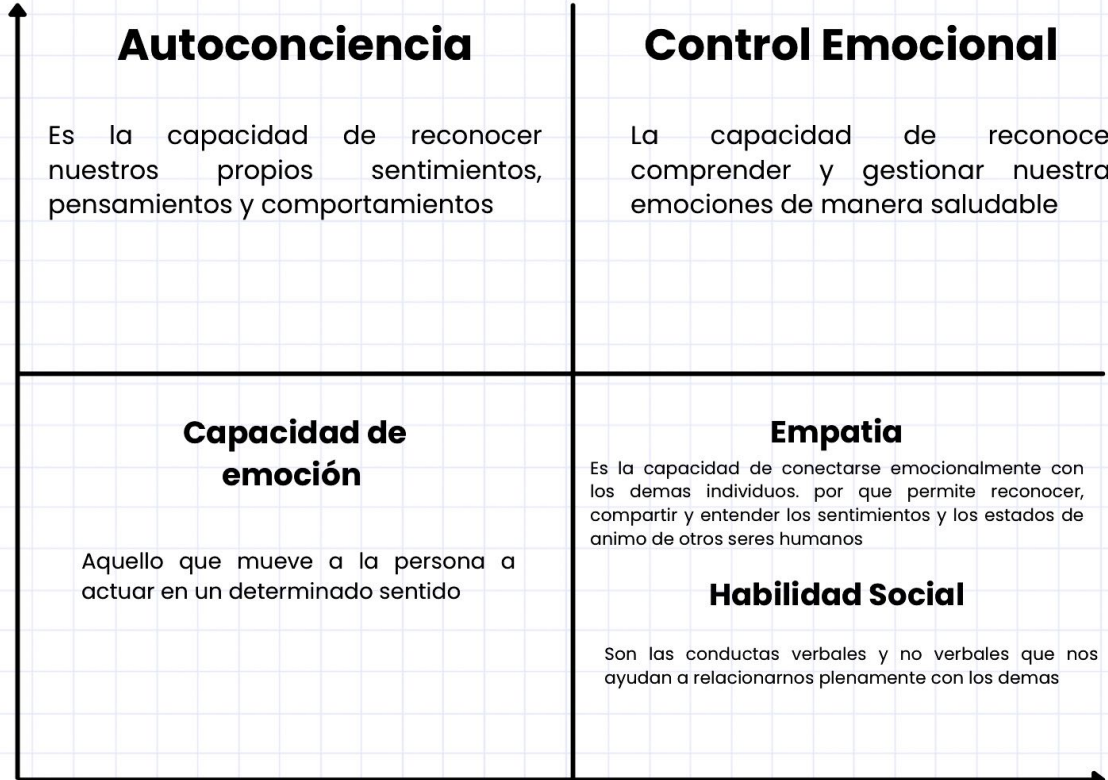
Autoconciencia

Es la capacidad de reconocer nuestros propios sentimientos, pensamientos y comportamientos

Control Emocional

La capacidad de reconoce comprender y gestionar nuestra emociones de manera saludable

Capacidad de emoción

Aquello que mueve a la persona a actuar en un determinado sentido

Empatia

Es la capacidad de conectarse emocionalmente con los demas individuos. por que permite reconocer, compartir y entender los sentimientos y los estados de animo de otros seres humanos

Habilidad Social

Son las conductas verbales y no verbales que nos ayudan a relacionarnos plenamente con los demas